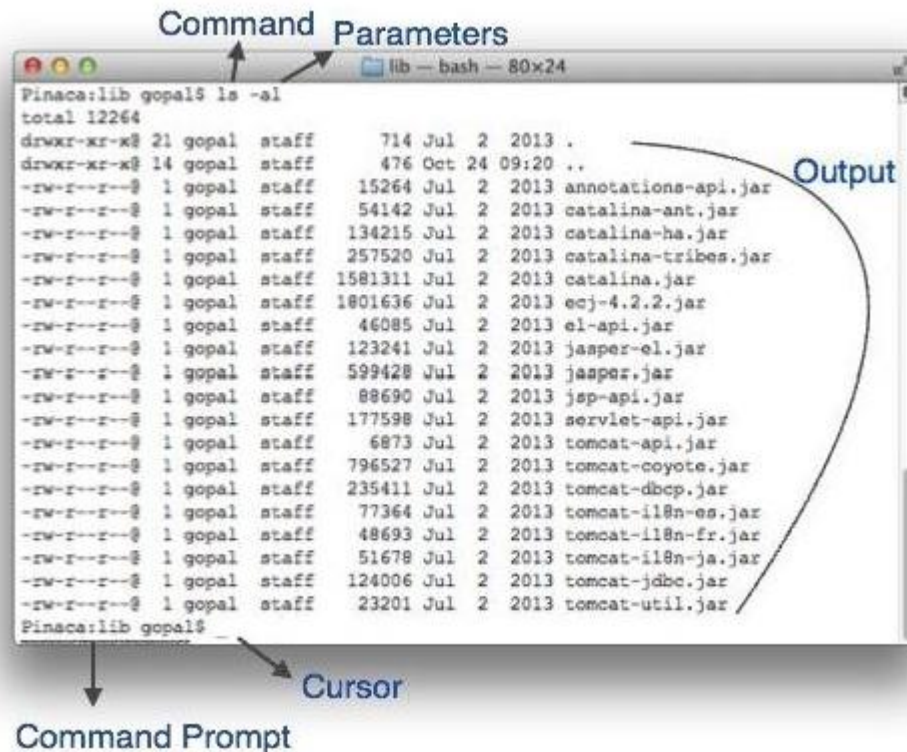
Command Parameters

lib — bash — 80×24

Pinaca:lib gopal$ ls -al
total 12264
drwxr-xr-x@ 21 gopal staff 714 Jul 2 2013 .
drwxr-xr-x@ 14 gopal staff 476 Oct 24 09:20 ..
-rw-r--r--@ 1 gopal staff 15264 Jul 2 2013 annotations-api.jar
-rw-r--r--@ 1 gopal staff 54142 Jul 2 2013 catalina-ant.jar
-rw-r--r--@ 1 gopal staff 134215 Jul 2 2013 catalina-ha.jar
-rw-r--r--@ 1 gopal staff 257520 Jul 2 2013 catalina-tribes.jar
-rw-r--r--@ 1 gopal staff 1581311 Jul 2 2013 catalina.jar
-rw-r--r--@ 1 gopal staff 1801636 Jul 2 2013 ecj-4.2.2.jar
-rw-r--r--@ 1 gopal staff 46085 Jul 2 2013 el-api.jar
-rw-r--r--@ 1 gopal staff 123241 Jul 2 2013 jasper-el.jar
-rw-r--r--@ 1 gopal staff 599428 Jul 2 2013 jasper.jar
-rw-r--r--@ 1 gopal staff 88690 Jul 2 2013 jsp-api.jar
-rw-r--r--@ 1 gopal staff 177598 Jul 2 2013 servlet-api.jar
-rw-r--r--@ 1 gopal staff 6873 Jul 2 2013 tomcat-api.jar
-rw-r--r--@ 1 gopal staff 796527 Jul 2 2013 tomcat-coyote.jar
-rw-r--r--@ 1 gopal staff 235411 Jul 2 2013 tomcat-dbcp.jar
-rw-r--r--@ 1 gopal staff 77364 Jul 2 2013 tomcat-i18n-es.jar
-rw-r--r--@ 1 gopal staff 48693 Jul 2 2013 tomcat-i18n-fr.jar
-rw-r--r--@ 1 gopal staff 51678 Jul 2 2013 tomcat-i18n-ja.jar
-rw-r--r--@ 1 gopal staff 124006 Jul 2 2013 tomcat-jdbc.jar
-rw-r--r--@ 1 gopal staff 23201 Jul 2 2013 tomcat-util.jar
Pinaca:lib gopal$ _

Output

Cursor

Command Prompt